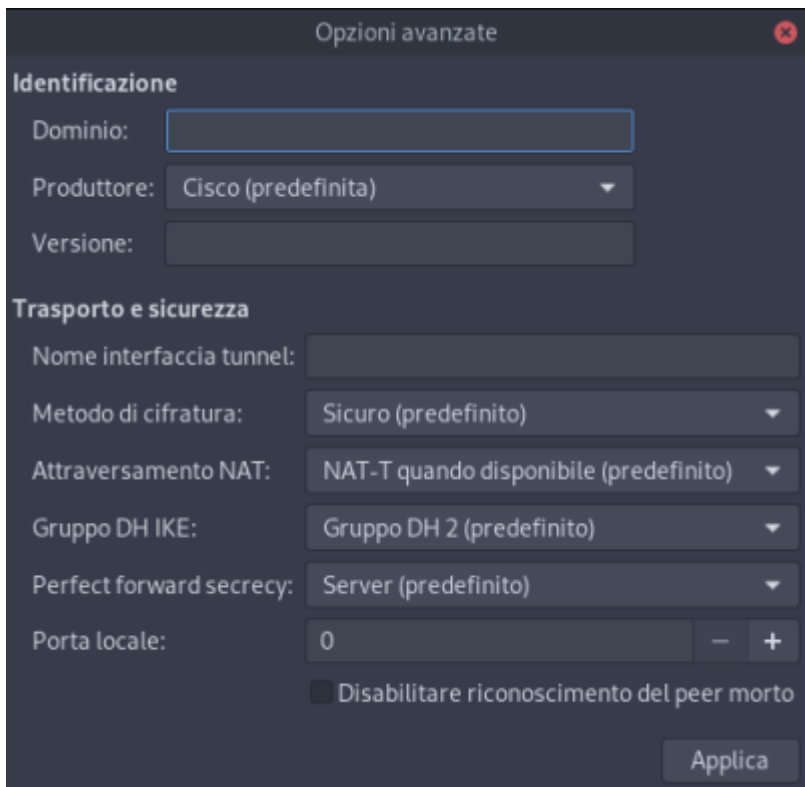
Opzioni avanzate

Identificazione

Dominio:

Produttore: Cisco (predefinita)

Versione:

Trasporto e sicurezza

Nome interfaccia tunnel:

Metodo di cifratura: Sicuro (predefinito)

Attraversamento NAT: NAT-T quando disponibile (predefinito)

Gruppo DH IKE: Gruppo DH 2 (predefinito)

Perfect forward secrecy: Server (predefinito)

Porta locale: 0 − +

Disabilitare riconoscimento del peer morto

Applica